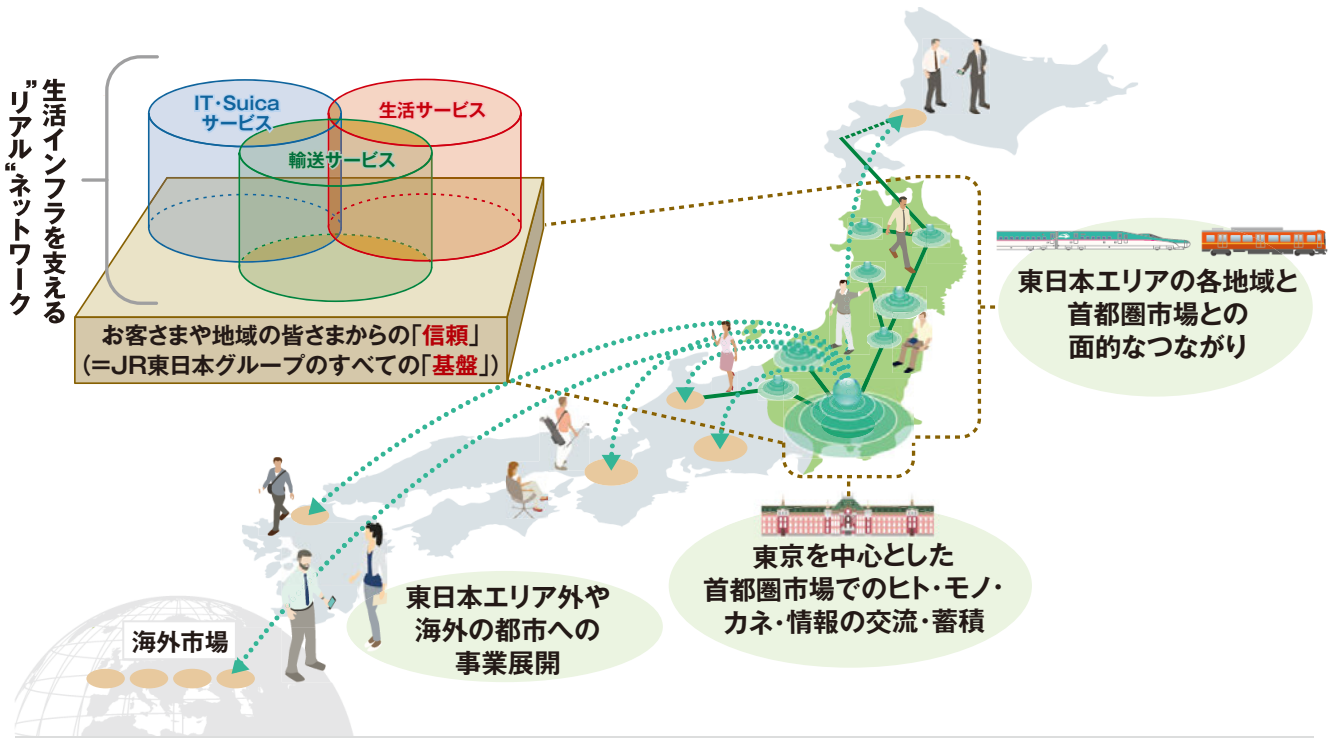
生活インフラを支える
"リアル"ネットワーク

IT・Suica
サービス

生活サービス

輸送サービス

お客さまや地域の皆さまからの「信頼」
(=JR東日本グループのすべての「基盤」)

東日本エリアの各地域と
首都圏市場との
面的なつながり

東京を中心とした
首都圏市場でのヒト・モノ・
カネ・情報の交流・蓄積

東日本エリア外や
海外の都市への
事業展開

海外市場